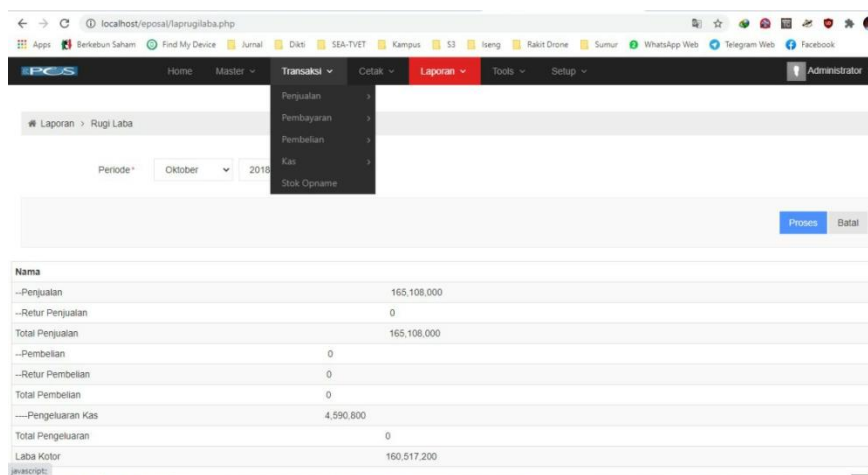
localhost/eposal/laprugilaba.php

Apps Berkebun Saham Find My Device Jurnal Dikti SEA-TVET Kampus S3 Iseng Rakit Drone Sumur WhatsApp Web Telegram Web Facebook

POS Home Master Transaksi Cetak Laporan Tools Setup Administrator

Penjualan
Pembayaran
Pembelian
Kas
Stok Opname

Laporan > Rugi Laba

Periode* Oktober 2018

Proses Batal

| Nama | | | |
|---|---|---|---|
| --Penjualan | | | 165,108,000 |
| --Retur Penjualan | | | 0 |
| Total Penjualan | | | 165,108,000 |
| --Pembelian | | 0 | |
| --Retur Pembelian | | 0 | |
| Total Pembelian | | 0 | |
| ----Pengeluaran Kas | 4,590,800 | | |
| Total Pengeluaran | | | 0 |
| Laba Kotor | | | 160,517,200 |

javascript: